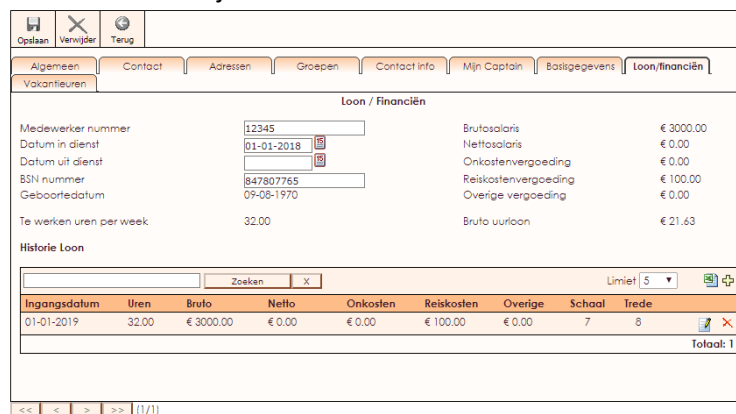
Opslaan Verwijder Terug

Algemeen | Contact | Adressen | Groepen | Contact info | Mijn Captain | Basisgegevens | Loon/financiën
Vakantieuren

Loon / Financiën

Medewerker nummer 12345
Datum in dienst 01-01-2018
Datum uit dienst
BSN nummer 847807765
Geboortedatum 09-08-1970

Te werken uren per week 32.00

Brutosalaris € 3000.00
Nettosalaris € 0.00
Onkostenvergoeding € 0.00
Reiskostenvergoeding € 100.00
Overige vergoeding € 0.00

Bruto uurloon € 21.63

Historie Loon

Zoeken X

Limiet 5

| Ingangsdatum | Uren | Bruto | Netto | Onkosten | Reiskosten | Overige | Schaal | Trede |
|---|---|---|---|---|---|---|---|---|
| 01-01-2019 | 32.00 | € 3000.00 | € 0.00 | € 0.00 | € 100.00 | € 0.00 | 7 | 8 |

Totaal: 1

<< < > >> (1/1)